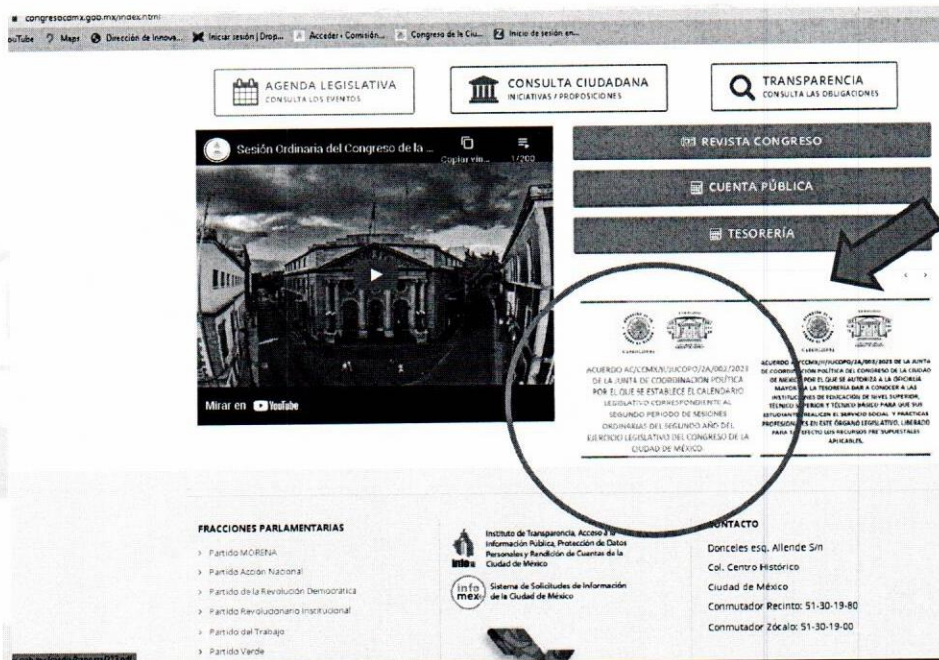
congresocdmx.gob.mx/index.html

YouTube Maps Dirección de Innova... Iniciar sesión | Drop... Acceder - Comisión... Congreso de la Ciu... Inicio de sesión en...

AGENDA LEGISLATIVA
CONSULTA LOS EVENTOS

CONSULTA CIUDADANA
INICIATIVAS / PROPOSICIONES

TRANSPARENCIA
CONSULTA LAS OBLIGACIONES

Sesión Ordinaria del Congreso de la ...
Copiar vín...
1/202

Mirar en YouTube

REVISTA CONGRESO

CUENTA PÚBLICA

TESORERÍA

ACUERDO AC/CCMX/II/JUCOPO/2A/002/2023 DE LA JUNTA DE COORDINACIÓN POLÍTICA POR EL QUE SE ESTABLECE EL CALENDARIO LEGISLATIVO CORRESPONDIENTE AL SEGUNDO PERIODO DE SESIONES ORDINARIAS DEL SEGUNDO AÑO DEL EJERCICIO LEGISLATIVO DEL CONGRESO DE LA CIUDAD DE MÉXICO.

ACUERDO AC/CCMX/II/JUCOPO/2A/003/2023 DE LA JUNTA DE COORDINACIÓN POLÍTICA DEL CONGRESO DE LA CIUDAD DE MÉXICO POR EL QUE SE AUTORIZA A LA OFICIALIA MAYOR Y LA TESORERÍA DAR A CONOCER A LAS INSTITUCIONES DE EDUCACIÓN DE NIVEL SUPERIOR, TÉCNICO SUPERIOR Y TÉCNICO BÁSICO PARA QUE SUS ESTUDIANTES REALICEN EL SERVICIO SOCIAL Y PRÁCTICAS PROFESIONALES EN ESTE ÓRGANO LEGISLATIVO, LIBERADO PARA TAL EFECTO LOS RECURSOS PRESUPUESTALES APLICABLES.

FRACCIONES PARLAMENTARIAS
› Partido MORENA
› Partido Acción Nacional
› Partido de la Revolución Democrática
› Partido Revolucionario Institucional
› Partido del Trabajo
› Partido Verde

Instituto de Transparencia, Acceso a la Información Pública, Protección de Datos Personales y Rendición de Cuentas de la Ciudad de México

Sistema de Solicitudes de Información de la Ciudad de México

CONTACTO
Donceles esq. Allende S/n
Col. Centro Histórico
Ciudad de México
Conmutador Recinto: 51-30-19-80
Conmutador Zócalo: 51-30-19-00